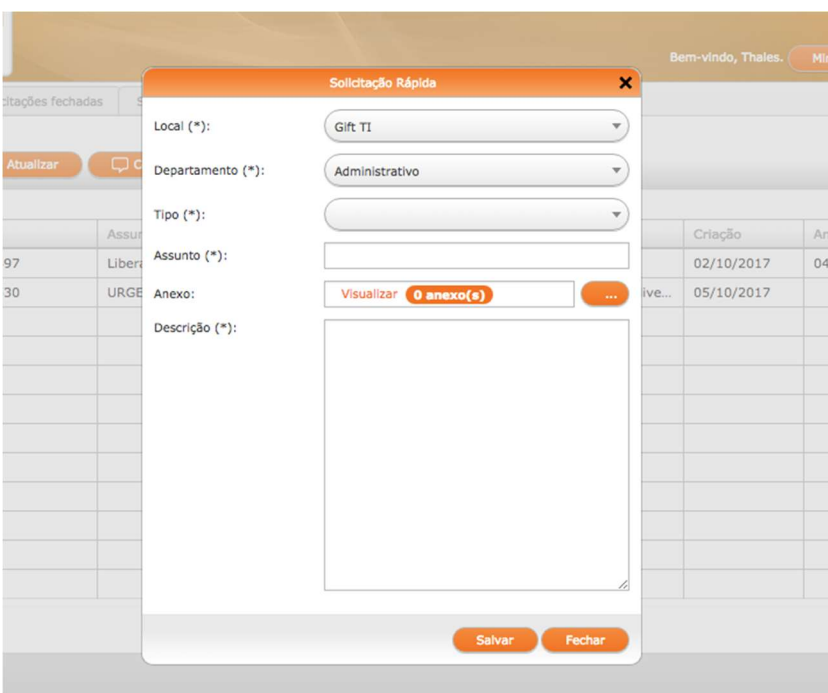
Bem-vindo, Thales. Mi

citações fechadas S

Atualizar C

Assu Criação Ar

97 Libera 02/10/2017 04

30 URGE ive... 05/10/2017

Solicitação Rápida

Local (*): Gift TI

Departamento (*): Administrativo

Tipo (*):

Assunto (*):

Anexo: Visualizar 0 anexo(s) ...

Descrição (*):

Salvar Fechar